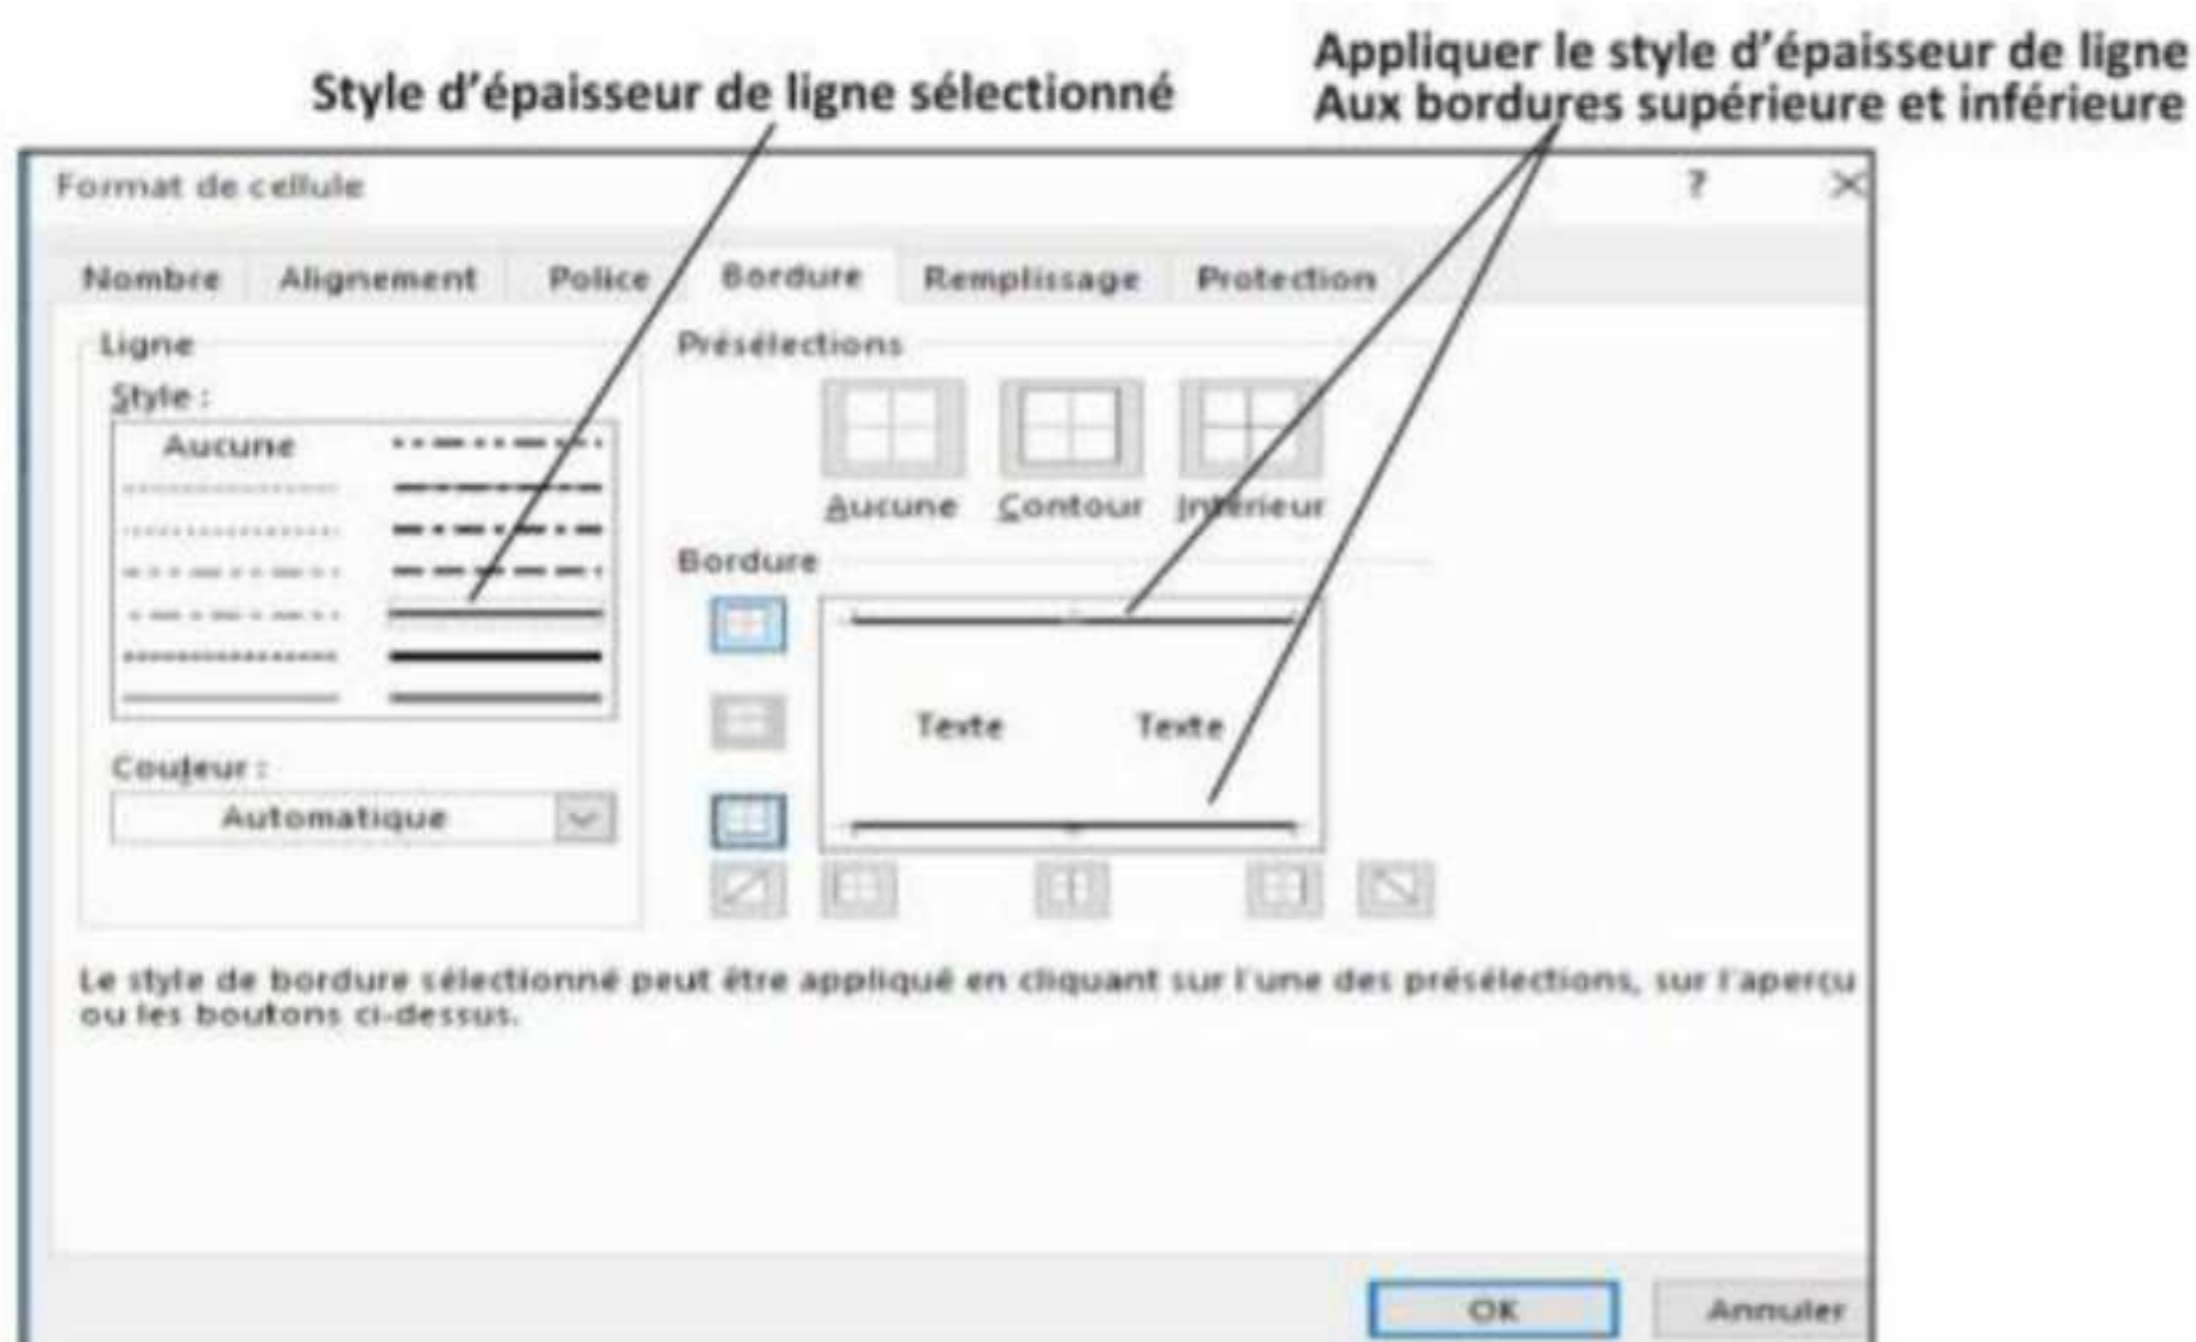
Style d'épaisseur de ligne sélectionné

Appliquer le style d'épaisseur de ligne Aux bordures supérieure et inférieure

Format de cellule

?

Nombre Alignement Police Bordure Remplissage Protection

Ligne

Style :

Aucune

Couleur :

Automatique

Présélections

Aucune Contour Intérieur

Bordure

Texte Texte

Le style de bordure sélectionné peut être appliqué en cliquant sur l'une des présélections, sur l'aperçu ou les boutons ci-dessus.

OK Annuler